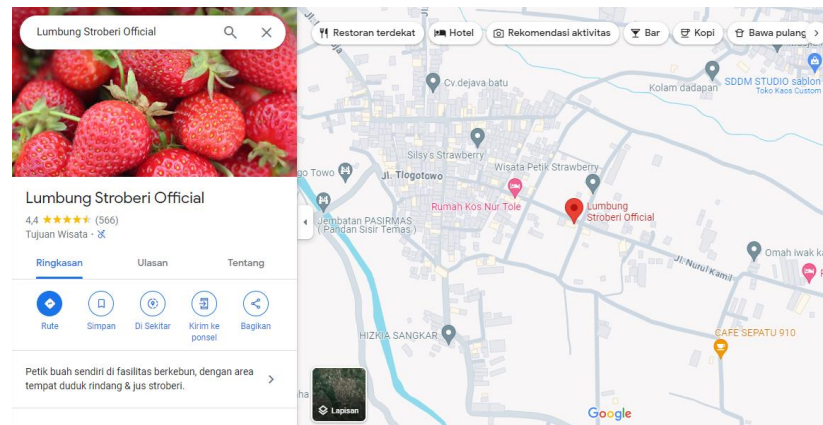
Lumbung Stroberi Official

Restoran terdekat
Hotel
Rekomendasi aktivitas
Bar
Kopi
Bawa pulang

Lumbung Stroberi Official
4,4 ★★★★★ (566)
Tujuan Wisata ·

Ringkasan
Ulasan
Tentang

Rute
Simpan
Di Sekitar
Kirim ke ponsel
Bagikan

Petik buah sendiri di fasilitas berkebun, dengan area tempat duduk rindang & jus stroberi.

Jl. Tlogotowo
Cv dejava batu
SDDM STUDIO sablon
Toko Kaos Custom
Kolam dadapan
Silsy's Strawberry
Wisata Petik Strawberry
go Towo
Rumah Kos Nur Tole
Lumbung Stroberi Official
Jembatan PASIRMAS (Pandan Sisir Temas)
Omah iwak ka
Jl. Nurul Kamil
CAFE SEPATU 910
HIZKIA SANGKAR
Lapisan
Google